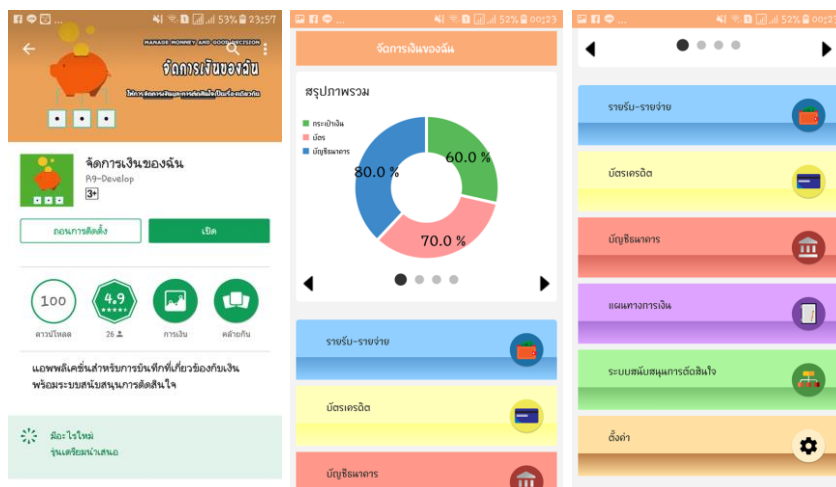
53% 23:57

MANAGE MONEY AND GOOD DECISION

จัดการเงินของฉัน

ให้การจัดการเงินและการตัดสินใจเป็นเรื่องเดียวกัน

จัดการเงินของฉัน
A9-Develop
3+

ถอนการติดตั้ง
เปิด

100
ดาวน์โหลด

4.9
★★★★★
26

การเงิน

คล้ายกัน

แอพพลิเคชั่นสำหรับการบันทึกที่เกี่ยวข้องกับเงิน พร้อมระบบสนับสนุนการตัดสินใจ

มีอะไรใหม่
รุ่นเตรียมนำเสนอ

53% 00:23

จัดการเงินของฉัน

สรุปภาพรวม

กระเป๋าเงิน
บัตร
บัญชีธนาคาร

60.0 %
70.0 %
80.0 %

รายรับ-รายจ่าย
บัตรเครดิต
บัญชีธนาคาร

52%

รายรับ-รายจ่าย
บัตรเครดิต
บัญชีธนาคาร
แผนทางการเงิน
ระบบสนับสนุนการตัดสินใจ
ตั้งค่า